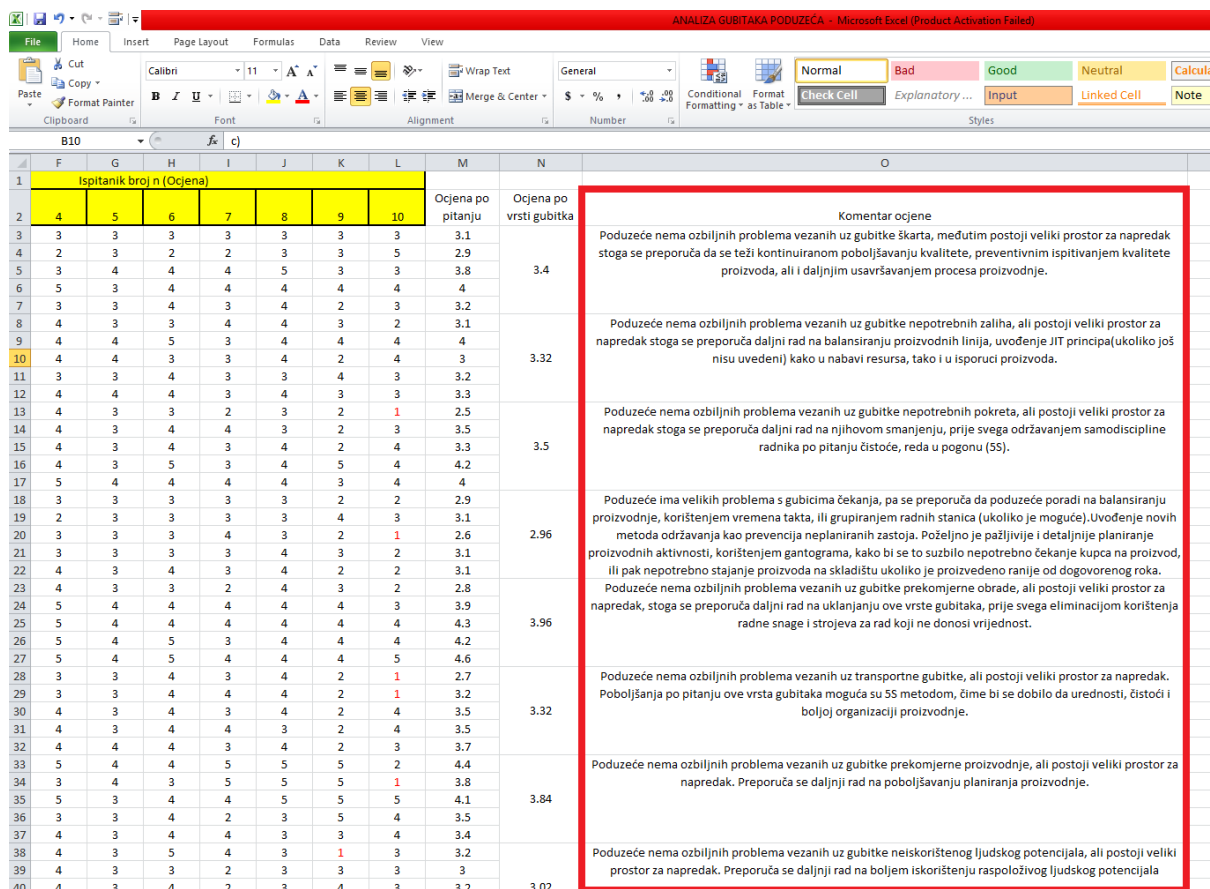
ANALIZA GUBITAKA PODUZEĆA - Microsoft Excel (Product Activation Failed)

File | Home | Insert | Page Layout | Formulas | Data | Review | View

Paste | Cut | Copy | Format Painter | Clipboard | Calibri | 11 | Font | Wrap Text | Merge & Center | Alignment | General | Number | Conditional Formatting | Format as Table | Normal | Bad | Good | Neutral | Calcula | Check Cell | Explanatory ... | Input | Linked Cell | Note | Styles

B10 | $f_x$ | c)

| | F | G | H | I | J | K | L | M | N | O |
|---|---|---|---|---|---|---|---|---|---|---|
| 1 | Ispitanik broj n (Ocjena) | | | | | | | | | |
| 2 | 4 | 5 | 6 | 7 | 8 | 9 | 10 | Ocjena po pitanju | Ocjena po vrsti gubitka | Komentar ocjene |
| 3 | 3 | 3 | 3 | 3 | 3 | 3 | 3 | 3.1 | | Poduzeće nema ozbiljnih problema vezanih uz gubitke škarta, međutim postoji veliki prostor za napredak stoga se preporuča da se teži kontinuiranom poboljšavanju kvalitete, preventivnim ispitivanjem kvalitete proizvoda, ali i daljnjim usavršavanjem procesa proizvodnje. |
| 4 | 2 | 3 | 2 | 2 | 3 | 3 | 5 | 2.9 | | |
| 5 | 3 | 4 | 4 | 4 | 5 | 3 | 3 | 3.8 | 3.4 | |
| 6 | 5 | 3 | 4 | 4 | 4 | 4 | 4 | 4 | | |
| 7 | 3 | 3 | 4 | 3 | 4 | 2 | 3 | 3.2 | | |
| 8 | 4 | 3 | 3 | 4 | 4 | 3 | 2 | 3.1 | | Poduzeće nema ozbiljnih problema vezanih uz gubitke nepotrebnih zaliha, ali postoji veliki prostor za napredak stoga se preporuča daljni rad na balansiranju proizvodnih linija, uvođenje JIT principa(ukoliko još nisu uvedeni) kako u nabavi resursa, tako i u isporuci proizvoda. |
| 9 | 4 | 4 | 5 | 3 | 4 | 4 | 4 | 4 | | |
| 10 | 4 | 4 | 3 | 3 | 4 | 2 | 4 | 3 | 3.32 | |
| 11 | 3 | 3 | 4 | 3 | 3 | 4 | 3 | 3.2 | | |
| 12 | 4 | 4 | 4 | 3 | 4 | 3 | 3 | 3.3 | | |
| 13 | 4 | 3 | 3 | 2 | 3 | 2 | 1 | 2.5 | | Poduzeće nema ozbiljnih problema vezanih uz gubitke nepotrebnih pokreta, ali postoji veliki prostor za napredak stoga se preporuča daljni rad na njihovom smanjenju, prije svega održavanjem samodiscipline radnika po pitanju čistoće, reda u pogonu (5S). |
| 14 | 4 | 3 | 4 | 4 | 3 | 2 | 3 | 3.5 | | |
| 15 | 4 | 3 | 4 | 3 | 4 | 2 | 4 | 3.3 | 3.5 | |
| 16 | 4 | 3 | 5 | 3 | 4 | 5 | 4 | 4.2 | | |
| 17 | 5 | 4 | 4 | 4 | 4 | 3 | 4 | 4 | | |
| 18 | 3 | 3 | 3 | 3 | 3 | 2 | 2 | 2.9 | | Poduzeće ima velikih problema s gubicima čekanja, pa se preporuča da poduzeće poradi na balansiranju proizvodnje, korištenjem vremena takta, ili grupiranjem radnih stanica (ukoliko je moguće).Uvođenje novih metoda održavanja kao prevencija neplaniranih zastoja. Poželjno je pažljivije i detaljnije planiranje proizvodnih aktivnosti, korištenjem gantograma, kako bi se to suzbilo nepotrebno čekanje kupca na proizvod, ili pak nepotrebno stajanje proizvoda na skladištu ukoliko je proizvedeno ranije od dogovorenog roka. |
| 19 | 2 | 3 | 3 | 3 | 3 | 4 | 3 | 3.1 | | |
| 20 | 3 | 3 | 3 | 4 | 3 | 2 | 1 | 2.6 | 2.96 | |
| 21 | 3 | 3 | 3 | 3 | 4 | 3 | 2 | 3.1 | | |
| 22 | 4 | 3 | 4 | 3 | 3 | 2 | 2 | 3.1 | | |
| 23 | 4 | 3 | 3 | 2 | 4 | 3 | 2 | 2.8 | | Poduzeće nema ozbiljnih problema vezanih uz gubitke prekomjerne obrade, ali postoji veliki prostor za napredak, stoga se preporuča daljni rad na uklanjanju ove vrste gubitaka, prije svega eliminacijom korištenja radne snage i strojeva za rad koji ne donosi vrijednost. |
| 24 | 5 | 4 | 4 | 4 | 4 | 4 | 3 | 3.9 | | |
| 25 | 5 | 4 | 4 | 4 | 4 | 4 | 4 | 4.3 | 3.96 | |
| 26 | 5 | 4 | 5 | 3 | 4 | 4 | 4 | 4.2 | | |
| 27 | 5 | 4 | 5 | 4 | 4 | 4 | 5 | 4.6 | | |
| 28 | 3 | 3 | 4 | 3 | 4 | 2 | 1 | 2.7 | | Poduzeće nema ozbiljnih problema vezanih uz transportne gubitke, ali postoji veliki prostor za napredak. Poboljšanja po pitanju ove vrsta gubitaka moguća su 5S metodom, čime bi se dobilo da uredности, čistoći i boljoj organizaciji proizvodnje. |
| 29 | 3 | 3 | 4 | 4 | 4 | 2 | 1 | 3.2 | | |
| 30 | 4 | 3 | 4 | 3 | 4 | 2 | 4 | 3.5 | 3.32 | |
| 31 | 4 | 3 | 4 | 4 | 3 | 2 | 4 | 3.5 | | |
| 32 | 4 | 4 | 4 | 3 | 4 | 2 | 3 | 3.7 | | |
| 33 | 5 | 4 | 4 | 5 | 5 | 5 | 2 | 4.4 | | Poduzeće nema ozbiljnih problema vezanih uz gubitke prekomjerne proizvodnje, ali postoji veliki prostor za napredak. Preporuča se daljnji rad na poboljšavanju planiranja proizvodnje. |
| 34 | 4 | 4 | 3 | 5 | 5 | 5 | 1 | 3.8 | | |
| 35 | 5 | 3 | 4 | 4 | 5 | 5 | 5 | 4.1 | 3.84 | |
| 36 | 3 | 3 | 4 | 2 | 3 | 5 | 4 | 3.5 | | |
| 37 | 4 | 3 | 4 | 4 | 3 | 3 | 4 | 3.4 | | |
| 38 | 4 | 3 | 5 | 4 | 3 | 1 | 3 | 3.2 | | Poduzeće nema ozbiljnih problema vezanih uz gubitke neiskorištenog ljudskog potencijala, ali postoji veliki prostor za napredak. Preporuča se daljni rad na boljem iskorištenju raspoloživog ljudskog potencijala |
| 39 | 4 | 3 | 3 | 2 | 3 | 3 | 3 | 3 | | |
| 40 | 4 | 3 | 4 | 2 | 3 | 4 | 3 | 3.2 | 3.02 | |